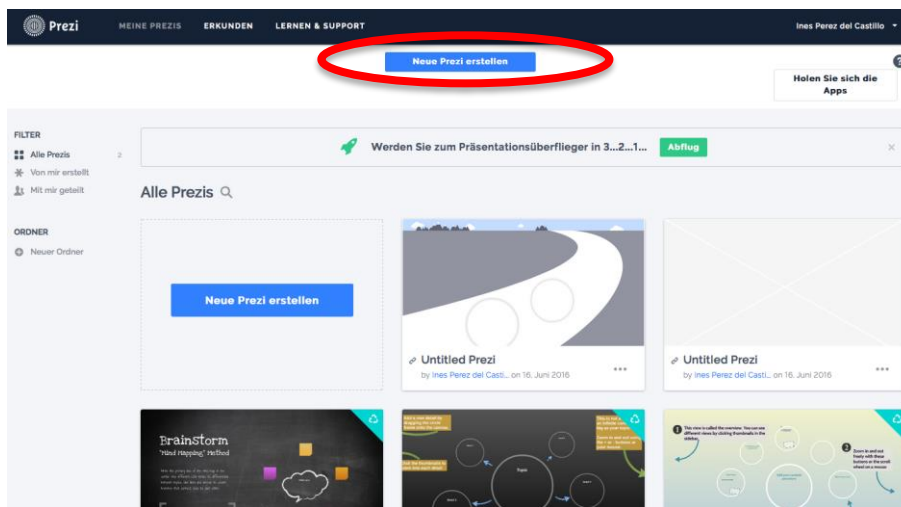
Prezi MEINE PREZIS ERKUNDEN LERNEN & SUPPORT Ines Perez del Castillo

Neue Prezi erstellen

Holen Sie sich die Apps

?

FILTER
Alle Prezis 2
Von mir erstellt
Mit mir geteilt

ORDNER
Neuer Ordner

Werden Sie zum Präsentationsüberflieger in 3...2...1... Abflug ×

Alle Prezis

Neue Prezi erstellen

Untitled Prezi
by Ines Perez del Castillo on 16. Juni 2016 •••

Untitled Prezi
by Ines Perez del Casti... on 16. Juni 2016 •••

Brainstorm
"Mind Mapping" Method

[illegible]

Topic

This view is called the overview. You can see different views by clicking thumbnails in the sidebar.

Zoom in and out freely with these buttons at the scroll wheel on a mouse.